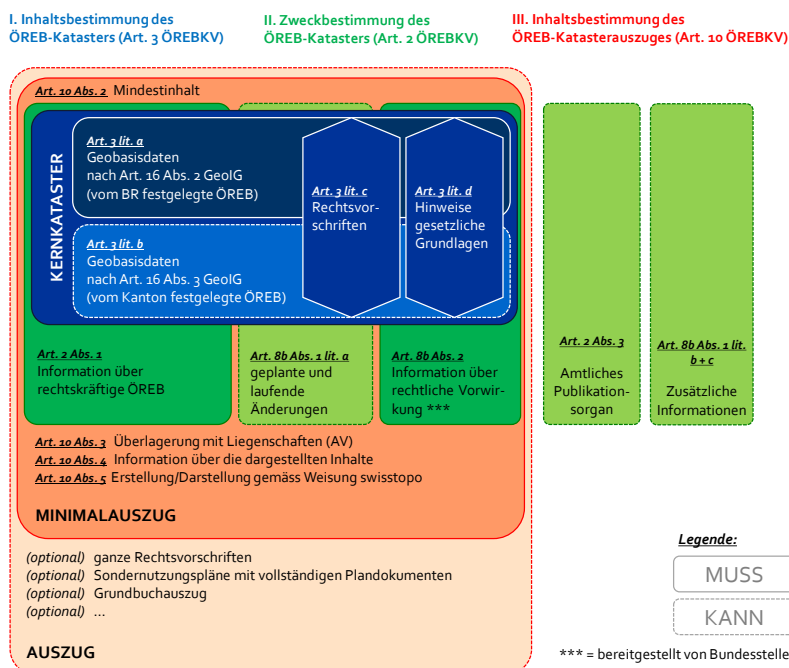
I. Inhaltsbestimmung des ÖREB-Katasters (Art. 3 ÖREBKV)

II. Zweckbestimmung des ÖREB-Katasters (Art. 2 ÖREBKV)

III. Inhaltsbestimmung des ÖREB-Katasterauszuges (Art. 10 ÖREBKV)

Art. 10 Abs. 2 Mindestinhalt

KERNKATASTER

Art. 3 lit. a
Geobasisdaten nach Art. 16 Abs. 2 GeoIG (vom BR festgelegte ÖREB)

Art. 3 lit. b
Geobasisdaten nach Art. 16 Abs. 3 GeoIG (vom Kanton festgelegte ÖREB)

Art. 3 lit. c
Rechtsvorschriften

Art. 3 lit. d
Hinweise gesetzliche Grundlagen

Art. 2 Abs. 1
Information über rechtskräftige ÖREB

Art. 8b Abs. 1 lit. a
geplante und laufende Änderungen

Art. 8b Abs. 2
Information über rechtliche Vorwirkung ***

Art. 2 Abs. 3
Amtliches Publikationsorgan

Art. 8b Abs. 1 lit. b + c
Zusätzliche Informationen

Art. 10 Abs. 3 Überlagerung mit Liegenschaften (AV)
Art. 10 Abs. 4 Information über die dargestellten Inhalte
Art. 10 Abs. 5 Erstellung/Darstellung gemäss Weisung swisstopo

MINIMALAUSZUG

(optional) ganze Rechtsvorschriften
(optional) Sondernutzungspläne mit vollständigen Plandokumenten
(optional) Grundbuchauszug
(optional) ...

AUSZUG

Legende:
MUSS
KANN

*** = bereitgestellt von Bundesstelle